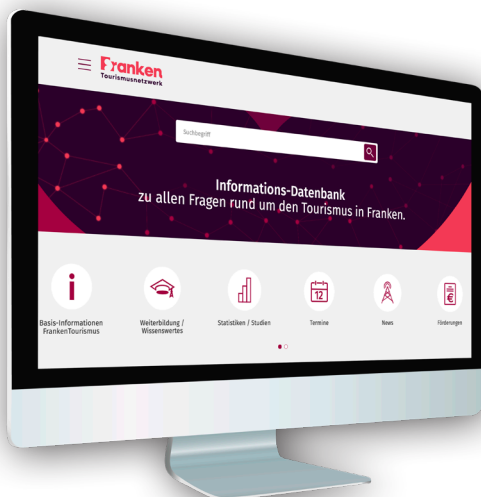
Franken
Tourismusnetzwerk

Suchbegriff

Informations-Datenbank
zu allen Fragen rund um den Tourismus in Franken.

Basis-Informationen FrankenTourismus

Weiterbildung / Wissenswertes

Statistiken / Studien

12
Termine

News

€
Förderungen